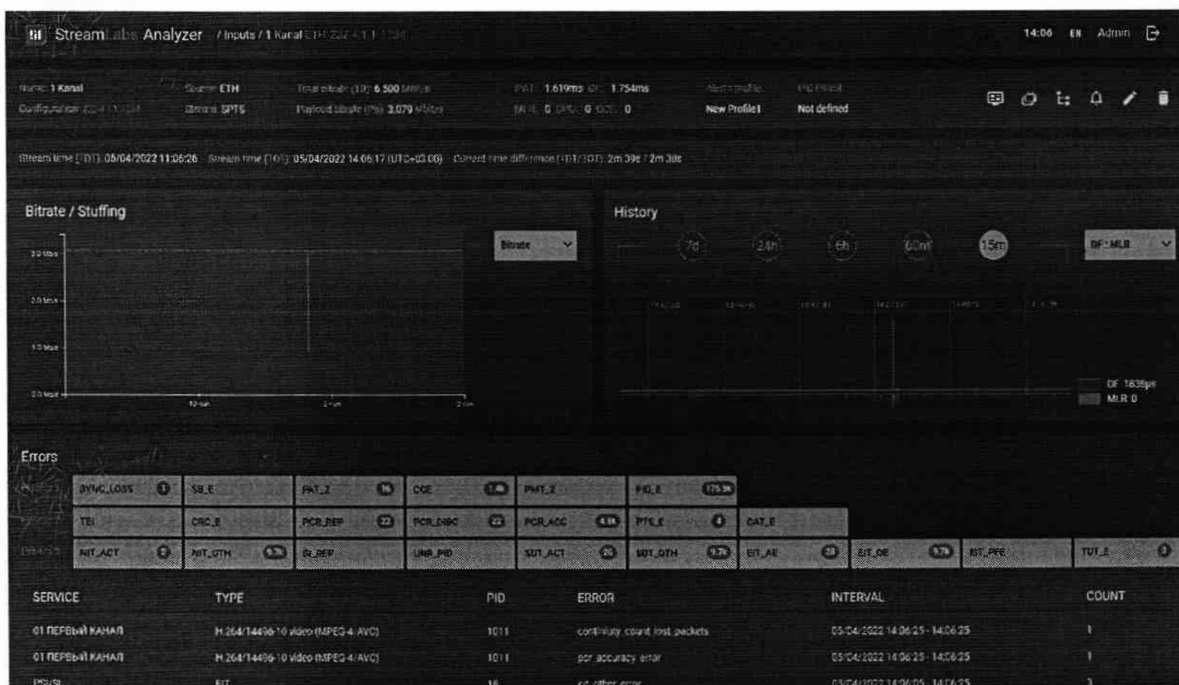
StreamLabs Analyzer / Inputs / 1 Kanal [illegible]

14:06 EN Admin

Name: 1 Kanal
Configuration: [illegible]
Source: ETH
Stream: SPTS
Total bitrate (1D): 6.500 Mbit/s
Payload bitrate (P%): 3.079 Mbit/s
PAT: 1.619ms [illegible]: 1.754ms
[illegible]: 0 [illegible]: 0 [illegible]: 0
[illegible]
New Profile1
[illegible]
Not defined

Stream time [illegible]: 05/04/2022 11:06:26 Stream time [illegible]: 05/04/2022 14:06:17 (UTC+03:00) Current time difference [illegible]: 2m 39s / 2m 3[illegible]

Bitrate / Stuffing

Bitrate

History

7d 24h 6h 60m 15m

DF : MLR

DF 1836µs
MLR 0

Errors

SYNC_LOSS 0 | SB_E | PAT_2 | CCE | PMT_2 | PID_E 175.9K
TEI | CRC_E | PCR_REP 22 | PCR_DISC 22 | PCR_ACC | PTS_E 0 | CAT_E
NIT_ACT 0 | NIT_OTH | SI_REP | UNR_PID | SDT_ACT | SDT_OTH | EIT_AE | EIT_OE | EIT_PFE | TDT_E 0

| SERVICE | TYPE | PID | ERROR | INTERVAL | COUNT |
|---|---|---|---|---|---|
| 01 ПЕРВЫЙ КАНАЛ | H.264/14496-10 video (MPEG-4/AVC) | 1011 | continuity count lost packets | 05/04/2022 14:06:25 - 14:06:25 | 1 |
| 01 ПЕРВЫЙ КАНАЛ | H.264/14496-10 video (MPEG-4/AVC) | 1011 | pcr accuracy error | 05/04/2022 14:06:25 - 14:06:25 | 1 |
| PSI/SI | EIT | 18 | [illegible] | 05/04/2022 14:06:05 - 14:06:25 | 3 |